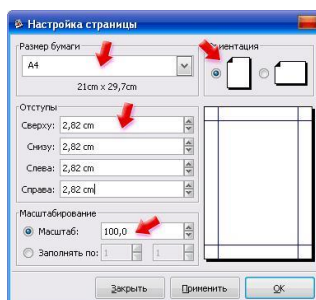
Настройка страницы

Размер бумаги
A4
21cm x 29,7cm

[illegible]иентация

Отступы
Сверху: 2,82 cm
Снизу: 2,82 cm
Слева: 2,82 cm
Справа: 2,82 cm

Масштабирование
Масштаб: 100,0
Заполнять по: 1 1

Закрыть
Применить
OK